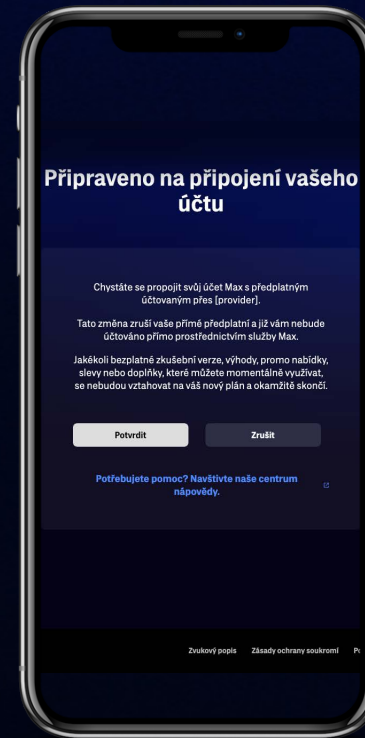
Připraveno na připojení vašeho účtu

Chystáte se propojit svůj účet Max s předplatným účtovaným přes [provider].

Tato změna zruší vaše přímé předplatní a již vám nebude účtováno přímo prostřednictvím služby Max.

Jakékoli bezplatné zkušební verze, výhody, promo nabídky, slevy nebo doplňky, které můžete momentálně využívat, se nebudou vztahovat na váš nový plán a okamžitě skončí.

Potvrdit

Zrušit

Potřebujete pomoc? Navštivte naše centrum nápovědy.

Zvukový popis Zásady ochrany soukromí P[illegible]